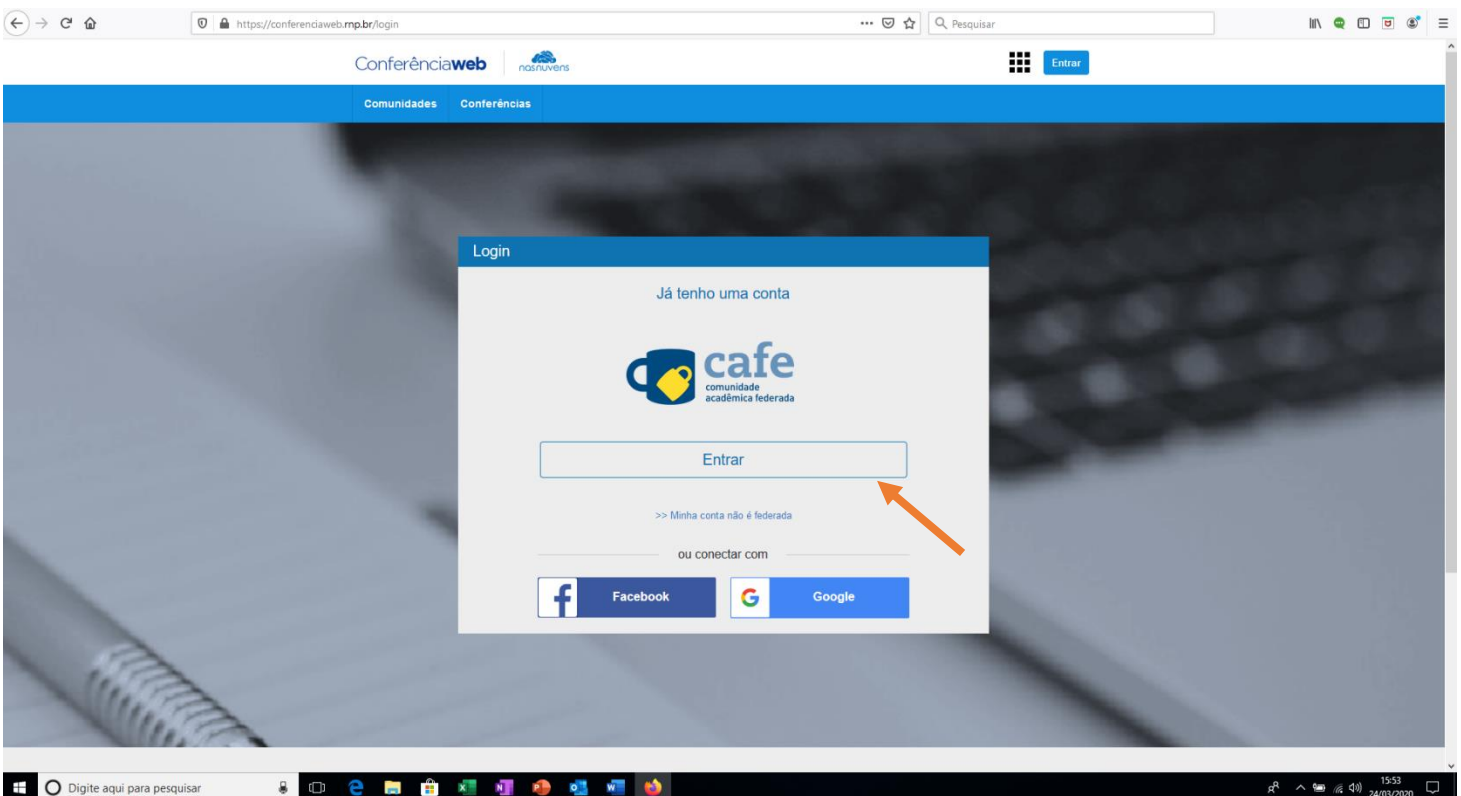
https://conferenciaweb.rnp.br/login

Pesquisar

Conferênciaweb nasnuvens

Entrar

Comunidades Conferências

Login

Já tenho uma conta

cafe
comunidade acadêmica federada

Entrar

>> Minha conta não é federada

ou conectar com

Facebook

Google

Digite aqui para pesquisar

15:53
24/03/2020